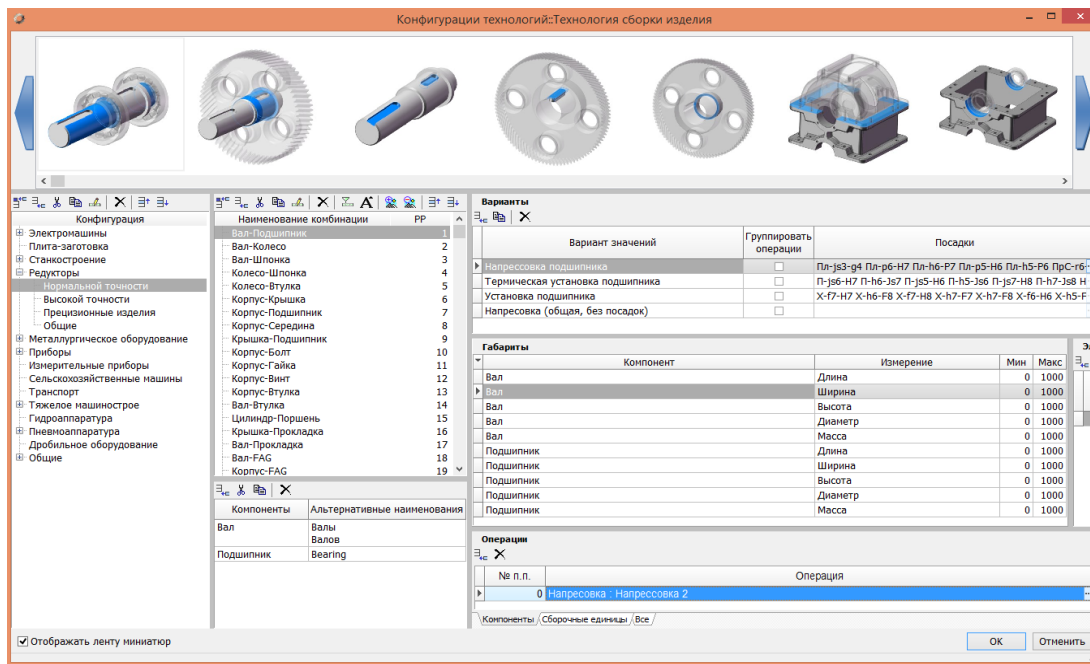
Конфигурации технологий::Технология сборки изделия

Конфигурация
Электромашины
Плита-заготовка
Станкостроение
Редукторы
Нормальной точности
Высокой точности
Прецизионные изделия
Общие
Металлургическое оборудование
Приборы
Измерительные приборы
Сельскохозяйственные машины
Транспорт
Тяжелое машиностроение
Гидроаппаратура
Пневмоаппаратура
Дробильное оборудование
Общие

| Наименование комбинации | РР |
|---|---|
| Вал-Подшипник | 1 |
| Вал-Колесо | 2 |
| Вал-Шпонка | 3 |
| Колесо-Шпонка | 4 |
| Колесо-Втулка | 5 |
| Корпус-Крышка | 6 |
| Корпус-Подшипник | 7 |
| Корпус-Середина | 8 |
| Крышка-Подшипник | 9 |
| Корпус-Болт | 10 |
| Корпус-Гайка | 11 |
| Корпус-Винт | 12 |
| Корпус-Втулка | 13 |
| Вал-Втулка | 14 |
| Цилиндр-Поршень | 15 |
| Крышка-Прокладка | 16 |
| Вал-Прокладка | 17 |
| Вал-FAG | 18 |
| Корпус-FAG | 19 |

| Компоненты | Альтернативные наименования |
|---|---|
| Вал | Валы Валов |
| Подшипник | Bearing |

Варианты

| Вариант значений | Группировать операции | Посадки |
|---|---|---|
| Напрессовка подшипника | | Пл-js3-g4 Пл-р6-Н7 Пл-h6-Р7 Пл-р5-Н6 Пл-h5-Р6 ПрС-r6- |
| Термическая установка подшипника | | П-js6-Н7 П-h6-Js7 П-js5-Н6 П-h5-Js6 П-js7-Н8 П-h7-Js8 Н |
| Установка подшипника | | Х-f7-Н7 Х-h6-F8 Х-f7-Н8 Х-h7-F7 Х-h7-F8 Х-f6-Н6 Х-h5-F |
| Напресовка (общая, без посадок) | | |

Габариты

| Компонент | Измерение | Мин | Макс |
|---|---|---|---|
| Вал | Длина | 0 | 1000 |
| Вал | Ширина | 0 | 1000 |
| Вал | Высота | 0 | 1000 |
| Вал | Диаметр | 0 | 1000 |
| Вал | Масса | 0 | 1000 |
| Подшипник | Длина | 0 | 1000 |
| Подшипник | Ширина | 0 | 1000 |
| Подшипник | Высота | 0 | 1000 |
| Подшипник | Диаметр | 0 | 1000 |
| Подшипник | Масса | 0 | 1000 |

Операции

| № п.п. | Операция |
|---|---|
| 0 | Напресовка : Напрессовка 2 |

Компоненты Сборочные единицы Все

Отображать ленту миниатюр
ОК
Отменить